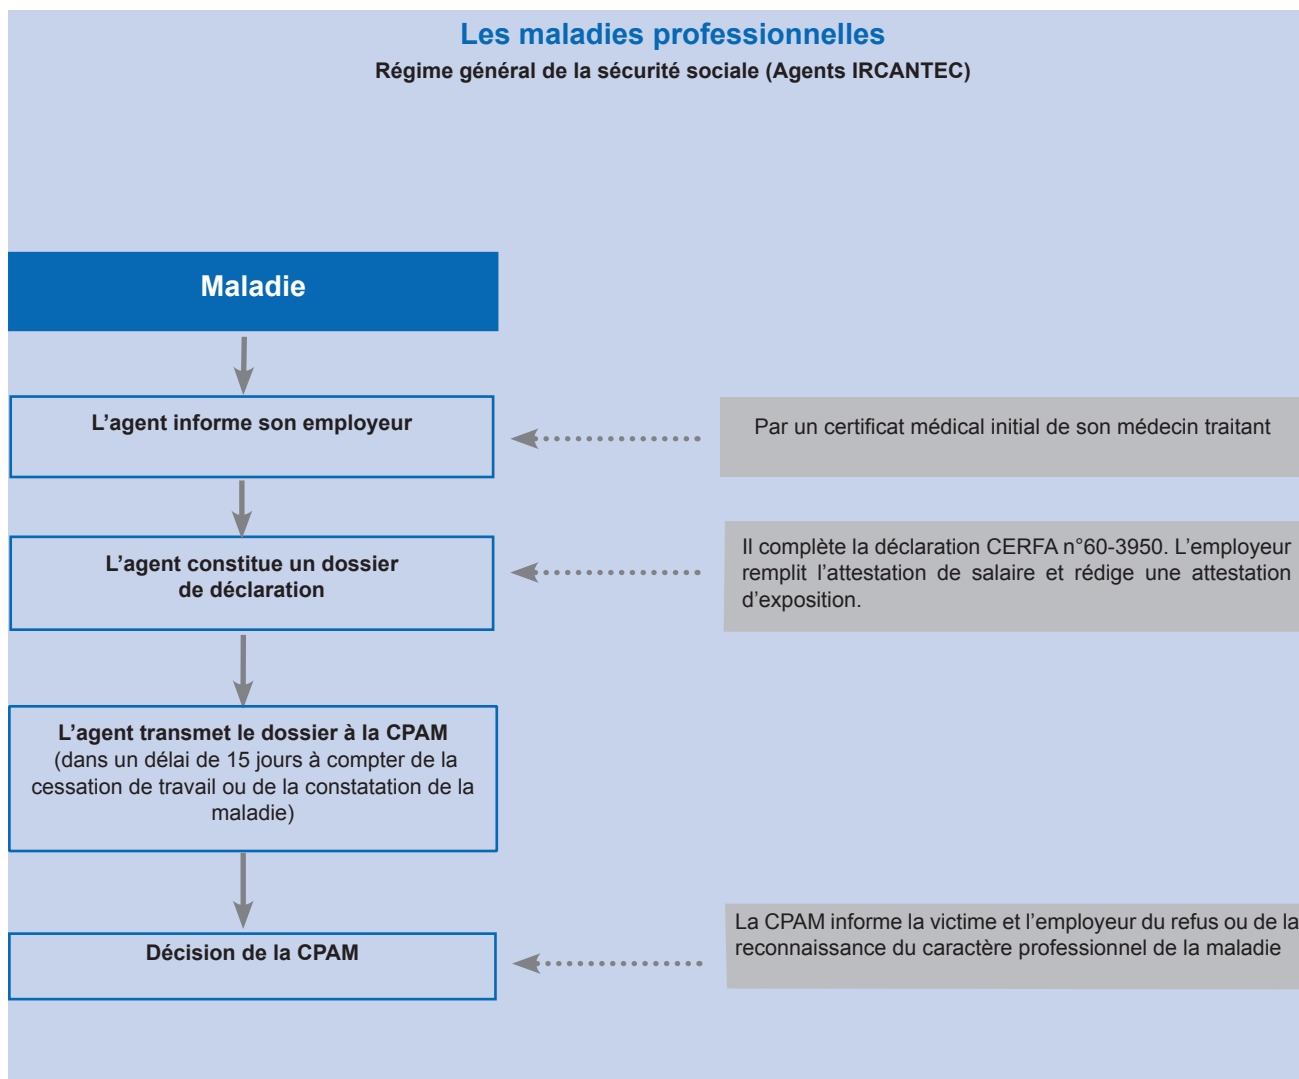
Les maladies professionnelles

Régime général de la sécurité sociale (Agents IRCANTEC)

Maladie

L’agent informe son employeur

Par un certificat médical initial de son médecin traitant

L’agent constitue un dossier de déclaration

Il complète la déclaration CERFA n°60-3950. L’employeur remplit l’attestation de salaire et rédige une attestation d’exposition.

L’agent transmet le dossier à la CPAM
(dans un délai de 15 jours à compter de la cessation de travail ou de la constatation de la maladie)

Décision de la CPAM

La CPAM informe la victime et l’employeur du refus ou de la reconnaissance du caractère professionnel de la maladie